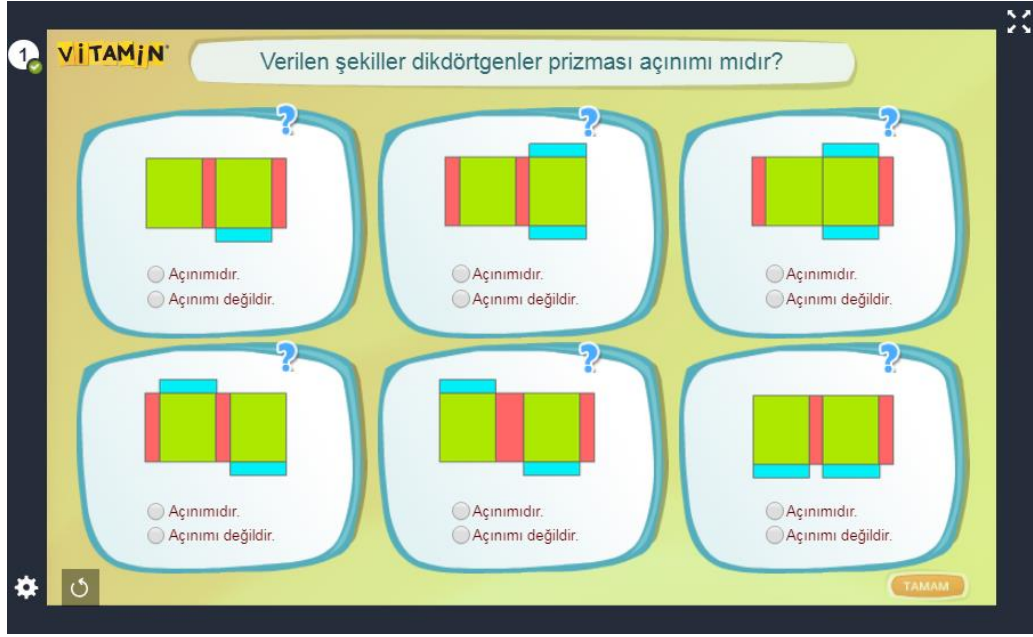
1

VİTAMİN

Verilen şekiller dikdörtgenler prizması açınımı mıdır?

?
Açınımıdır.
Açınımı değildir.

?
Açınımıdır.
Açınımı değildir.

?
Açınımıdır.
Açınımı değildir.

?
Açınımıdır.
Açınımı değildir.

?
Açınımıdır.
Açınımı değildir.

?
Açınımıdır.
Açınımı değildir.

TAMAM